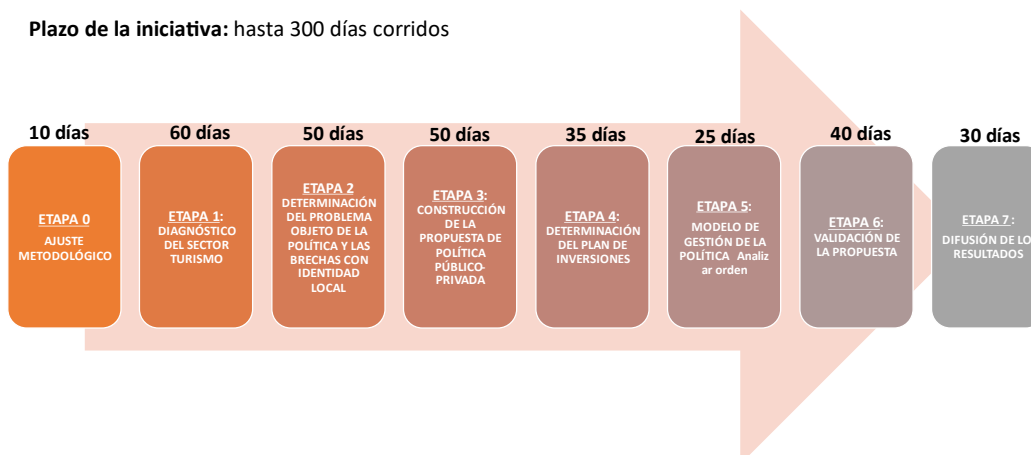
**Plazo de la iniciativa:** hasta 300 días corridos

10 días

ETAPA 0
AJUSTE METODOLÓGICO

60 días

ETAPA 1:
DIAGNÓSTICO DEL SECTOR TURISMO

50 días

ETAPA 2
DETERMINACIÓN DEL PROBLEMA OBJETO DE LA POLÍTICA Y LAS BRECHAS CON IDENTIDAD LOCAL

50 días

ETAPA 3:
CONSTRUCCIÓN DE LA PROPUESTA DE POLÍTICA PÚBLICO-PRIVADA

35 días

ETAPA 4:
DETERMINACIÓN DEL PLAN DE INVERSIONES

25 días

ETAPA 5:
MODELO DE GESTIÓN DE LA POLÍTICA Analiz ar orden

40 días

ETAPA 6:
VALIDACIÓN DE LA PROPUESTA

30 días

ETAPA 7:
DIFUSIÓN DE LO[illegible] RESULTADOS